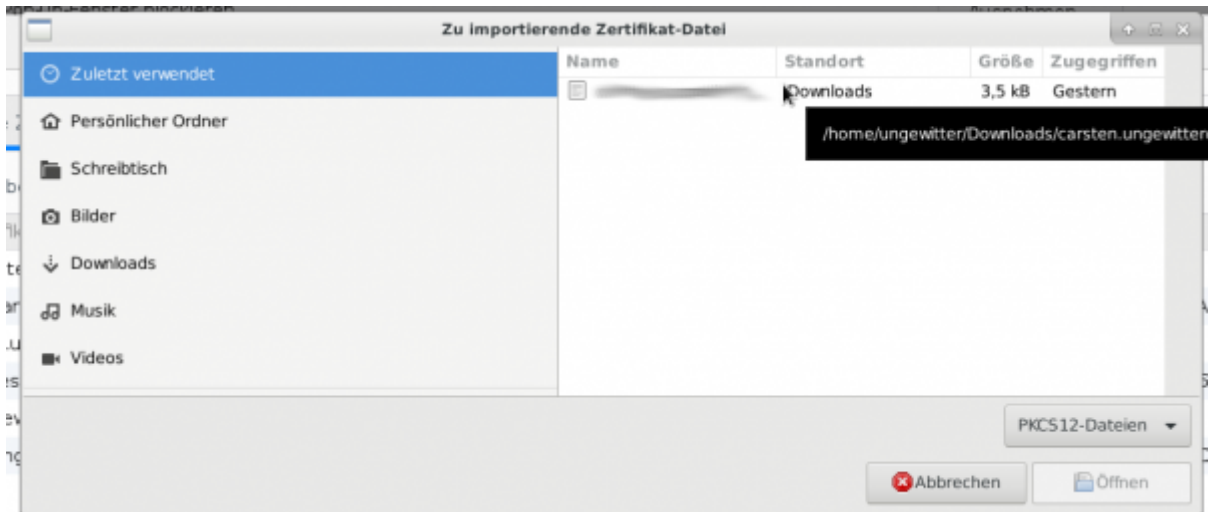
Zu importierende Zertifikat-Datei

Zuletzt verwendet
Persönlicher Ordner
Schreibtisch
Bilder
Downloads
Musik
Videos

| Name | Standort | Größe | Zugegriffen |
|---|---|---|---|
| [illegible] | Downloads | 3,5 kB | Gestern |

/home/ungewitter/Downloads/carsten.ungewitter

PKCS12-Dateien

Abbrechen
Öffnen